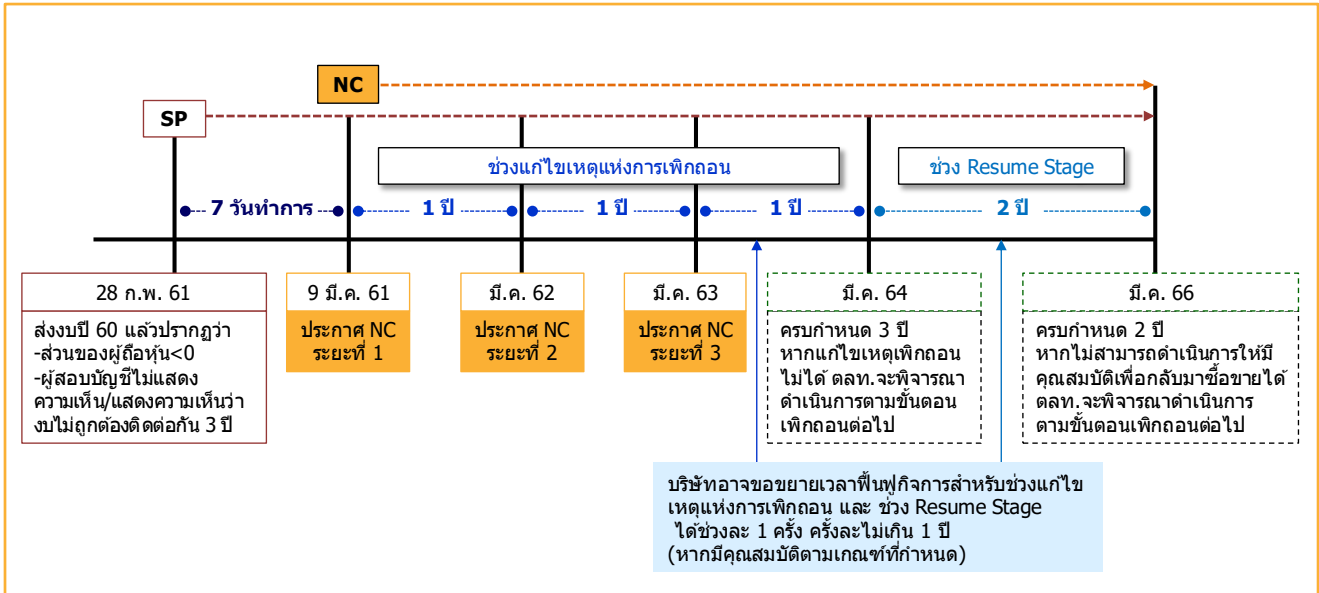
NC

SP

ช่วงแก้ไขเหตุแห่งการเพิกถอน

ช่วง Resume Stage

7 วันทำการ

1 ปี

1 ปี

1 ปี

2 ปี

28 ก.พ. 61

ส่งงบปี 60 แล้วปรากฏว่า
-ส่วนของผู้ถือหุ้น<0
-ผู้สอบบัญชีไม่แสดงความเห็น/แสดงความเห็นว่างบไม่ถูกต้องติดต่อกัน 3 ปี

9 มี.ค. 61

ประกาศ NC ระยะที่ 1

มี.ค. 62

ประกาศ NC ระยะที่ 2

มี.ค. 63

ประกาศ NC ระยะที่ 3

มี.ค. 64

ครบกำหนด 3 ปี
หากแก้ไขเหตุเพิกถอนไม่ได้ ตลท.จะพิจารณาดำเนินการตามขั้นตอนเพิกถอนต่อไป

มี.ค. 66

ครบกำหนด 2 ปี
หากไม่สามารถดำเนินการให้มีคุณสมบัติเพื่อกลับมาซื้อขายได้ ตลท.จะพิจารณาดำเนินการตามขั้นตอนเพิกถอนต่อไป

บริษัทอาจขอขยายเวลาฟื้นฟูกิจการสำหรับช่วงแก้ไขเหตุแห่งการเพิกถอน และ ช่วง Resume Stage ได้ช่วงละ 1 ครั้ง ครั้งละไม่เกิน 1 ปี
(หากมีคุณสมบัติตามเกณฑ์ที่กำหนด)